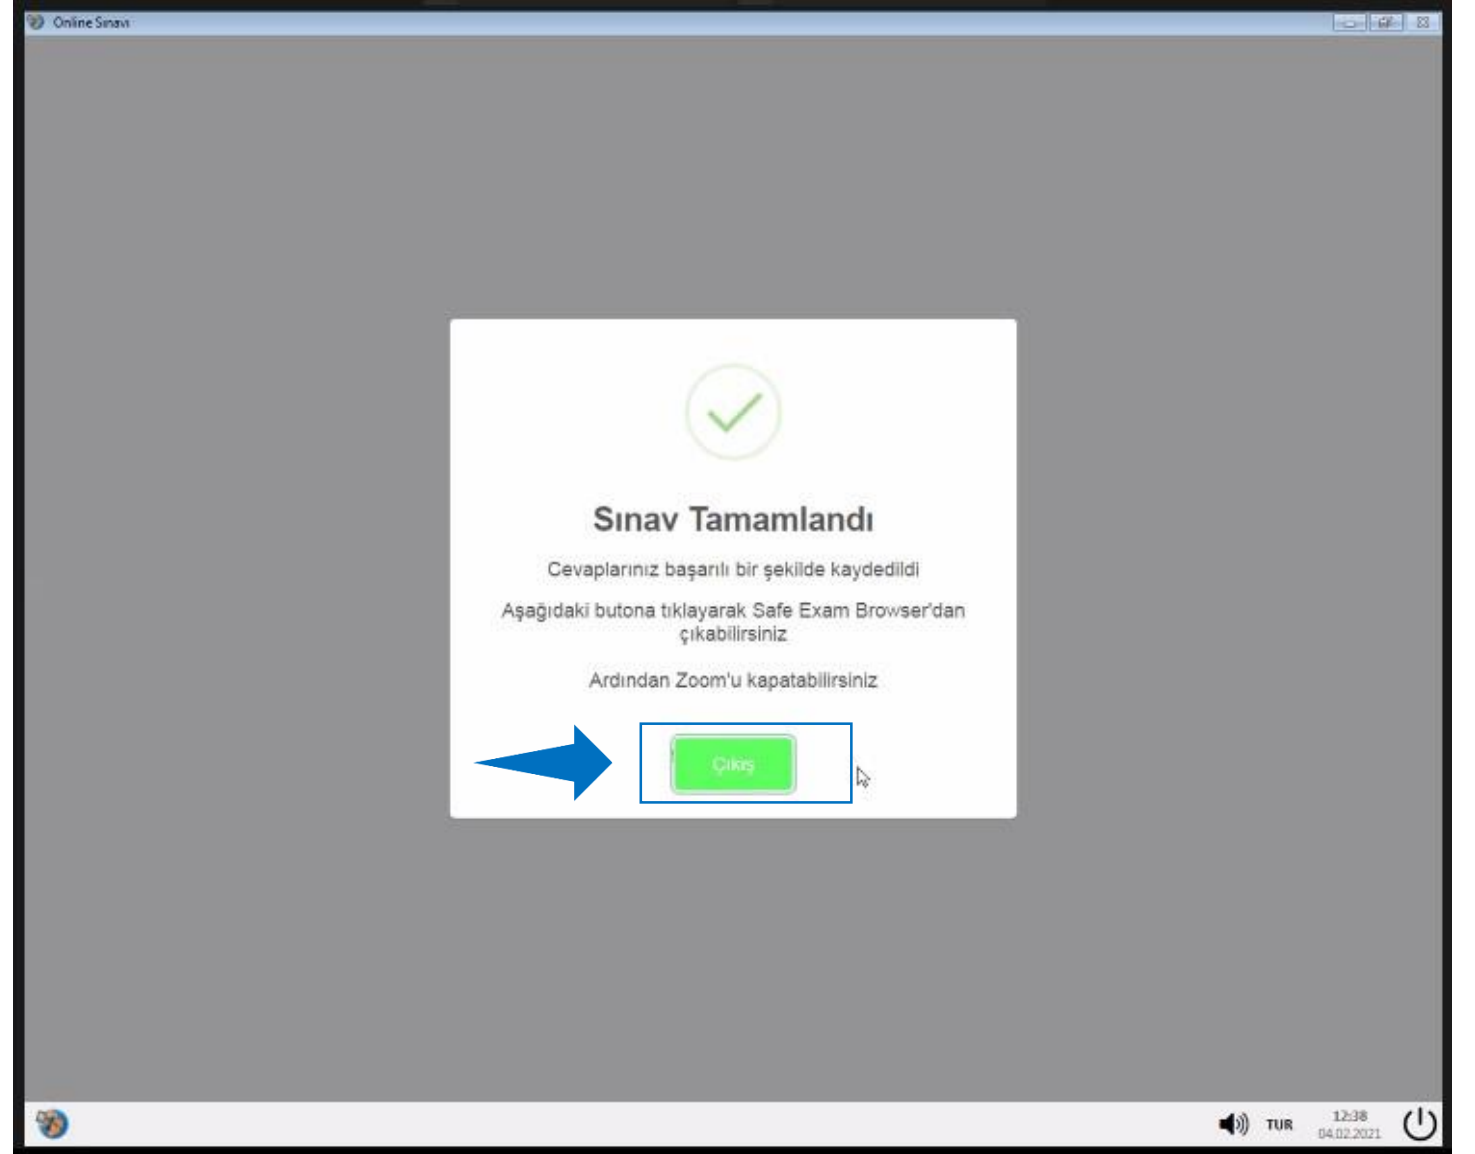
Online Sınavı

Sınav Tamamlandı

Cevaplarınız başarılı bir şekilde kaydedildi

Aşağıdaki butona tıklayarak Safe Exam Browser'dan çıkabilirsiniz

Ardından Zoom'u kapatabilirsiniz

Çıkış

TUR 12:38 04.02.2021